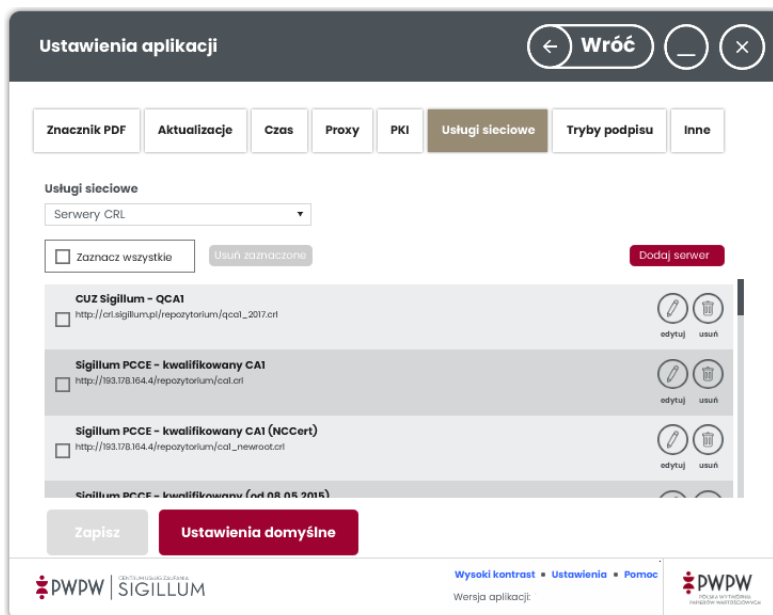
Ustawienia aplikacji

Wróć

Znacznik PDF | Aktualizacje | Czas | Proxy | PKI | Usługi sieciowe | Tryby podpisu | Inne

Usługi sieciowe

Serwery CRL

Zaznacz wszystkie

Usuń zaznaczone

Dodaj serwer

CUZ Sigillum - QCA1
http://crl.sigillum.pl/repozytorium/qca1_2017.crl
edytuj usuń

Sigillum PCCE - kwalifikowany CA1
http://193.178.164.4/repozytorium/ca1.crl
edytuj usuń

Sigillum PCCE - kwalifikowany CA1 (NCCert)
http://193.178.164.4/repozytorium/ca1_newroot.crl
edytuj usuń

Sigillum PCCE - kwalifikowany (od 08.05.2015)

Zapisz

Ustawienia domyślne

PWPW | CENTRUM USŁUG ZAUFANIA SIGILLUM

Wysoki kontrast • Ustawienia • Pomoc

Wersja aplikacji:

PWPW
POLSKA WYTWÓRNIA PAPIERÓW WARTOŚCIOWYCH